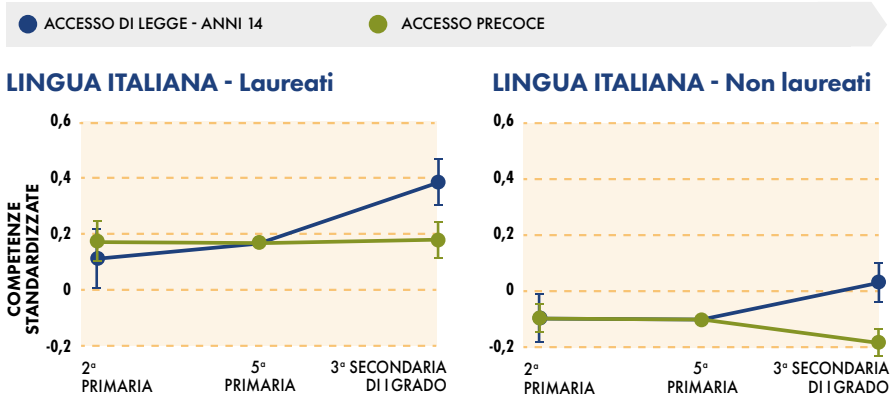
ACCESSO DI LEGGE - ANNI 14
ACCESSO PRECOCE

LINGUA ITALIANA - Laureati

COMPETENZE STANDARDIZZATE

0,6
0,4
0,2
0
-0,2

2ª PRIMARIA
5ª PRIMARIA
3ª SECONDARIA DI I GRADO

LINGUA ITALIANA - Non laureati

0,6
0,4
0,2
0
-0,2

2ª PRIMARIA
5ª PRIMARIA
3ª SECONDARIA DI I GRADO